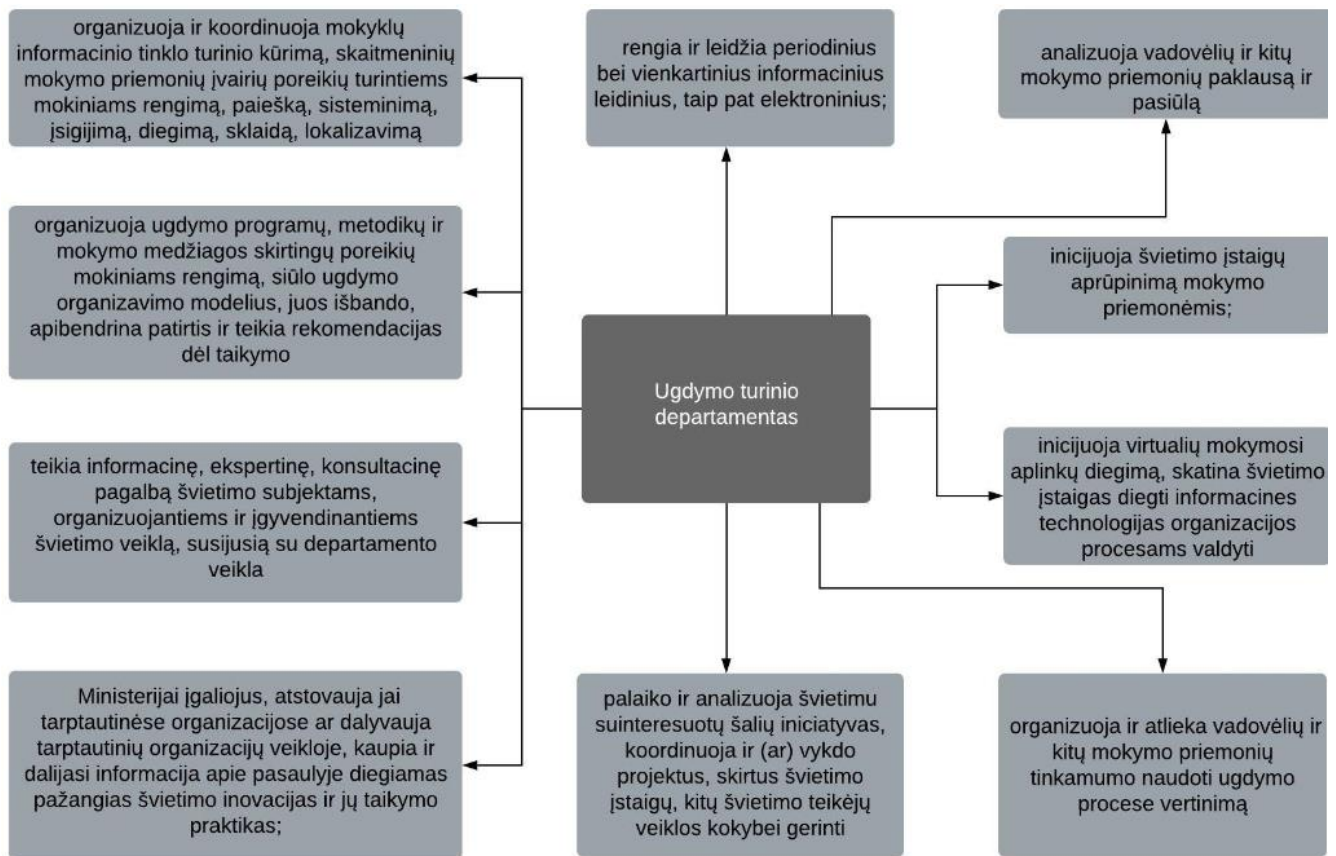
organizuoja ir koordinuoja mokyklų informacinio tinklo turinio kūrimą, skaitmeninių mokymo priemonių įvairių poreikių turintiems mokiniams rengimą, paiešką, sisteminimą, įsigijimą, diegimą, sklaidą, lokalizavimą

rengia ir leidžia periodinius bei vienkartinius informacinius leidinius, taip pat elektroninius;

analizuoja vadovėlių ir kitų mokymo priemonių paklausą ir pasiūlą

organizuoja ugdymo programų, metodikų ir mokymo medžiagos skirtingų poreikių mokiniams rengimą, siūlo ugdymo organizavimo modelius, juos išbando, apibendrina patirtis ir teikia rekomendacijas dėl taikymo

inicijuoja švietimo įstaigų aprūpinimą mokymo priemonėmis;

Ugdymo turinio departamentas

teikia informacinę, ekspertinę, konsultacinę pagalbą švietimo subjektams, organizuojantiems ir įgyvendinantiems švietimo veiklą, susijusią su departamento veikla

inicijuoja virtualių mokymosi aplinkų diegimą, skatina švietimo įstaigas diegti informacines technologijas organizacijos procesams valdyti

Ministerijai įgaliojus, atstovauja jai tarptautinėse organizacijose ar dalyvauja tarptautinių organizacijų veikloje, kaupia ir dalijasi informacija apie pasaulyje diegiamas pažangias švietimo inovacijas ir jų taikymo praktikas;

palaiko ir analizuoja švietimu suinteresuotų šalių iniciatyvas, koordinuoja ir (ar) vykdo projektus, skirtus švietimo įstaigų, kitų švietimo teikėjų veiklos kokybei gerinti

organizuoja ir atlieka vadovėlių ir kitų mokymo priemonių tinkamumo naudoti ugdymo procese vertinimą